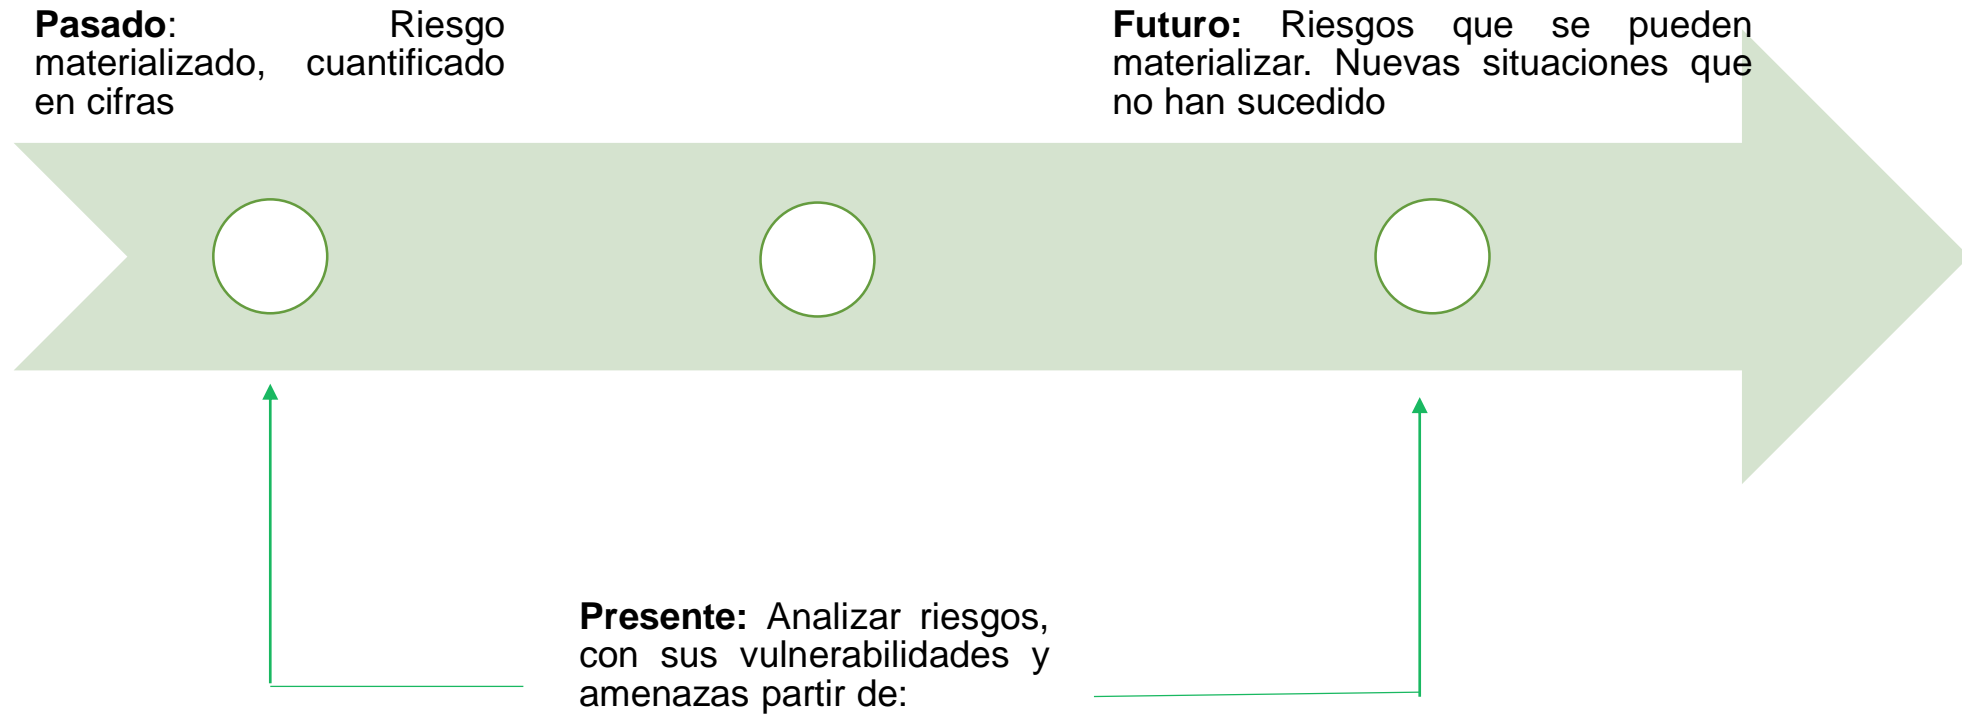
**Pasado**: Riesgo materializado, cuantificado en cifras

**Futuro:** Riesgos que se pueden materializar. Nuevas situaciones que no han sucedido

**Presente:** Analizar riesgos, con sus vulnerabilidades y amenazas partir de: